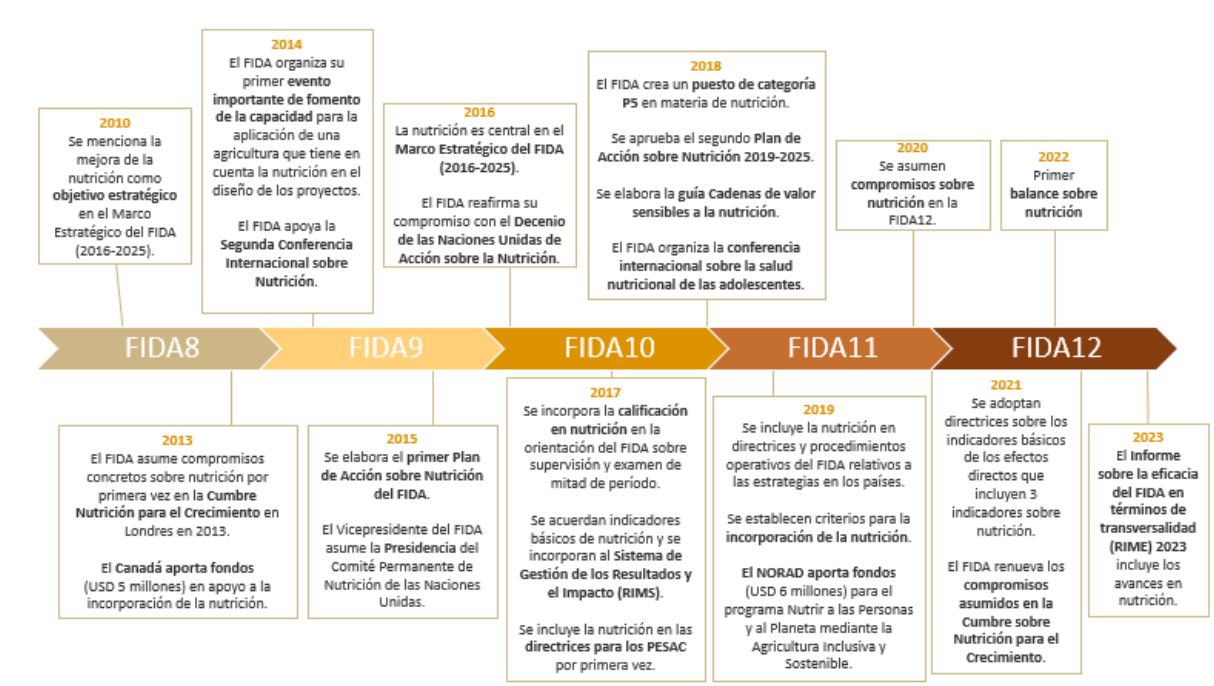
2010
Se menciona la mejora de la nutrición como objetivo estratégico en el Marco Estratégico del FIDA (2016-2025).

2014
El FIDA organiza su primer evento importante de fomento de la capacidad para la aplicación de una agricultura que tiene en cuenta la nutrición en el diseño de los proyectos.

El FIDA apoya la Segunda Conferencia Internacional sobre Nutrición.

2016
La nutrición es central en el Marco Estratégico del FIDA (2016-2025).

El FIDA reafirma su compromiso con el Decenio de las Naciones Unidas de Acción sobre la Nutrición.

2018
El FIDA crea un puesto de categoría P5 en materia de nutrición.

Se aprueba el segundo Plan de Acción sobre Nutrición 2019-2025.

Se elabora la guía Cadenas de valor sensibles a la nutrición.

El FIDA organiza la conferencia internacional sobre la salud nutricional de las adolescentes.

2020
Se asumen compromisos sobre nutrición en la FIDA12.

2022
Primer balance sobre nutrición

FIDA8

FIDA9

FIDA10

FIDA11

FIDA12

2013
El FIDA asume compromisos concretos sobre nutrición por primera vez en la Cumbre Nutrición para el Crecimiento en Londres en 2013.

El Canadá aporta fondos (USD 5 millones) en apoyo a la incorporación de la nutrición.

2015
Se elabora el primer Plan de Acción sobre Nutrición del FIDA.

El Vicepresidente del FIDA asume la Presidencia del Comité Permanente de Nutrición de las Naciones Unidas.

2017
Se incorpora la calificación en nutrición en la orientación del FIDA sobre supervisión y examen de mitad de período.

Se acuerdan indicadores básicos de nutrición y se incorporan al Sistema de Gestión de los Resultados y el Impacto (RIMS).

Se incluye la nutrición en las directrices para los PESAC por primera vez.

2019
Se incluye la nutrición en directrices y procedimientos operativos del FIDA relativos a las estrategias en los países.

Se establecen criterios para la incorporación de la nutrición.

El NORAD aporta fondos (USD 6 millones) para el programa Nutrir a las Personas y al Planeta mediante la Agricultura Inclusiva y Sostenible.

2021
Se adoptan directrices sobre los indicadores básicos de los efectos directos que incluyen 3 indicadores sobre nutrición.

El FIDA renueva los compromisos asumidos en la Cumbre sobre Nutrición para el Crecimiento.

2023
El Informe sobre la eficacia del FIDA en términos de transversalidad (RIME) 2023 incluye los avances en nutrición.